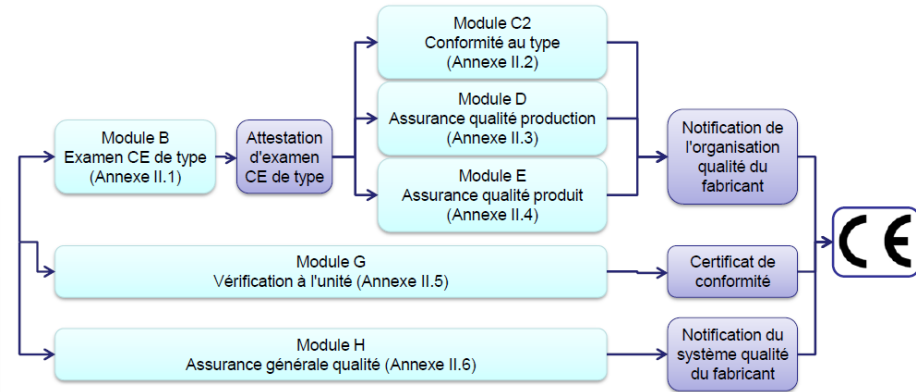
Module C2
Conformité au type
(Annexe II.2)

Module D
Assurance qualité production
(Annexe II.3)

Module E
Assurance qualité produit
(Annexe II.4)

Module B
Examen CE de type
(Annexe II.1)

Attestation d'examen CE de type

Notification de l'organisation qualité du fabricant

Module G
Vérification à l'unité (Annexe II.5)

Certificat de conformité

Module H
Assurance générale qualité (Annexe II.6)

Notification du système qualité du fabricant

CE